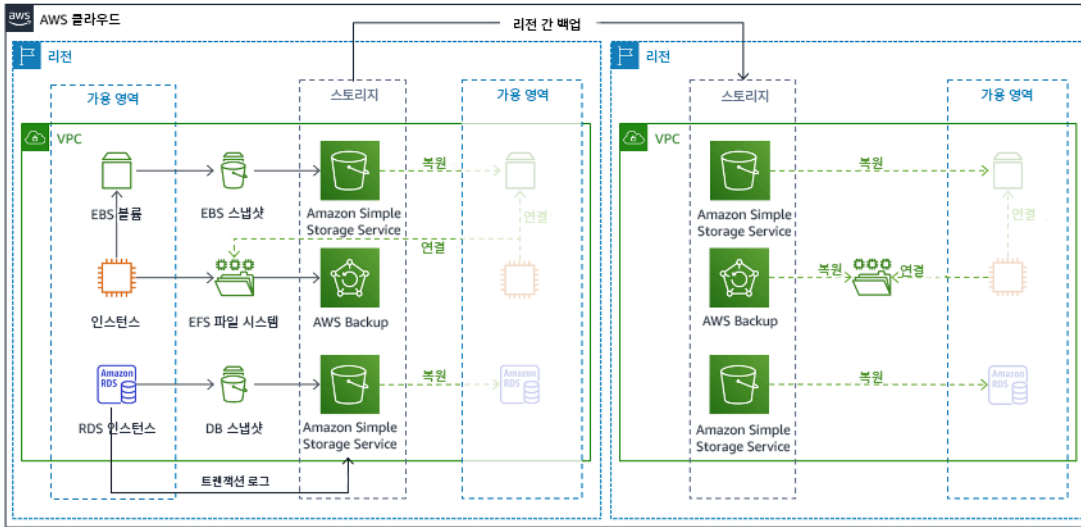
aws AWS 클라우드

리전 간 백업

리전

가용 영역

스토리지

가용 영역

VPC

EBS 볼륨

EBS 스냅샷

Amazon Simple Storage Service

복원

연결

연결

인스턴스

EFS 파일 시스템

AWS Backup

Amazon RDS

RDS 인스턴스

DB 스냅샷

Amazon Simple Storage Service

복원

Amazon RDS

트랜잭션 로그

리전

스토리지

가용 영역

VPC

Amazon Simple Storage Service

복원

연결

AWS Backup

복원

연결

Amazon Simple Storage Service

복원

Amazon RDS